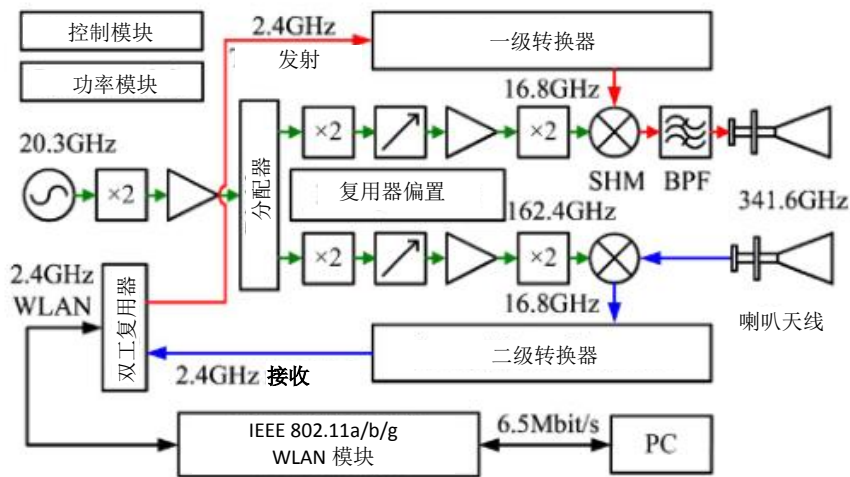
控制模块

功率模块

2.4GHz
发射

一级转换器

16.8GHz

20.3GHz

×2

分配器

×2

×2

SHM

BPF

复用器偏置

162.4GHz

341.6GHz

2.4GHz
WLAN

双工复用器

×2

×2

16.8GHz

喇叭天线

二级转换器

2.4GHz 接收

IEEE 802.11a/b/g
WLAN 模块

6.5Mbit/s

PC